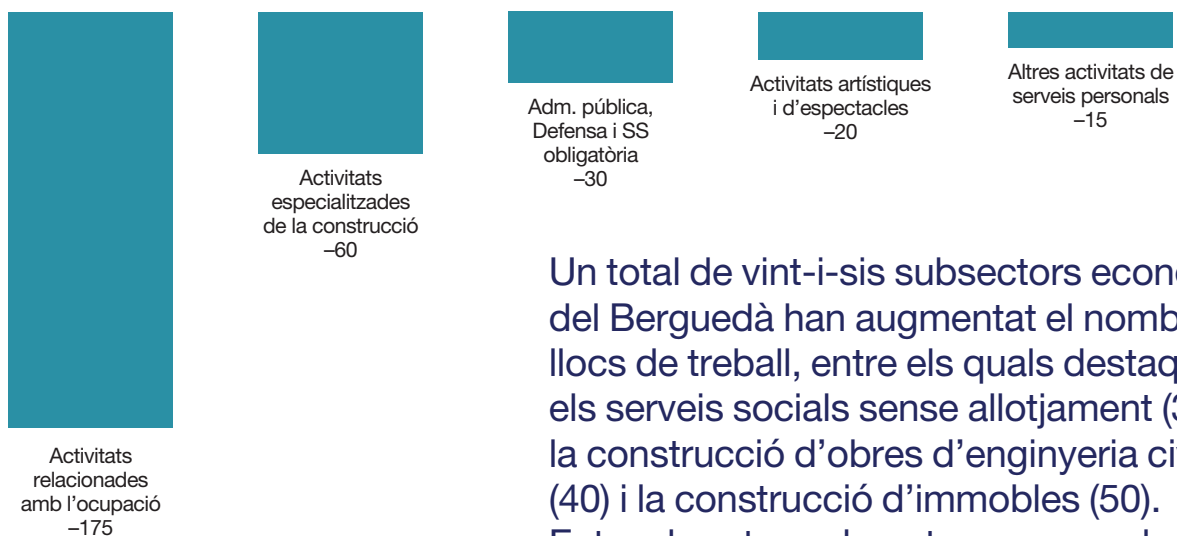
Activitats relacionades amb l'ocupació
–175

Activitats especialitzades de la construcció
–60

Adm. pública, Defensa i SS obligatòria
–30

Activitats artístiques i d'espectacles
–20

Altres activitats de serveis personals
–15

Un total de vint-i-sis subsectors econ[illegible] del Berguedà han augmentat el nomb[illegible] llocs de treball, entre els quals destaq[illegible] els serveis socials sense allotjament ([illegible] la construcció d'obres d'enginyeria ci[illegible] (40) i la construcció d'immobles (50).
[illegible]